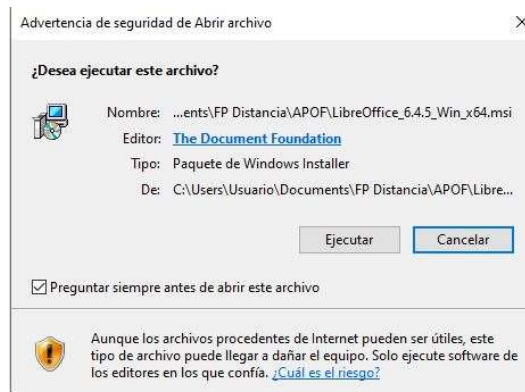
Advertencia de seguridad de Abrir archivo ×

¿Desea ejecutar este archivo?

Nombre: ...ents\FP Distancia\APOF\LibreOffice_6.4.5_Win_x64.msi
Editor: The Document Foundation
Tipo: Paquete de Windows Installer
De: C:\Users\Usuario\Documents\FP Distancia\APOF\Libre...

Ejecutar | Cancelar

☑ Preguntar siempre antes de abrir este archivo

Aunque los archivos procedentes de Internet pueden ser útiles, este tipo de archivo puede llegar a dañar el equipo. Solo ejecute software de los editores en los que confía. ¿Cuál es el riesgo?